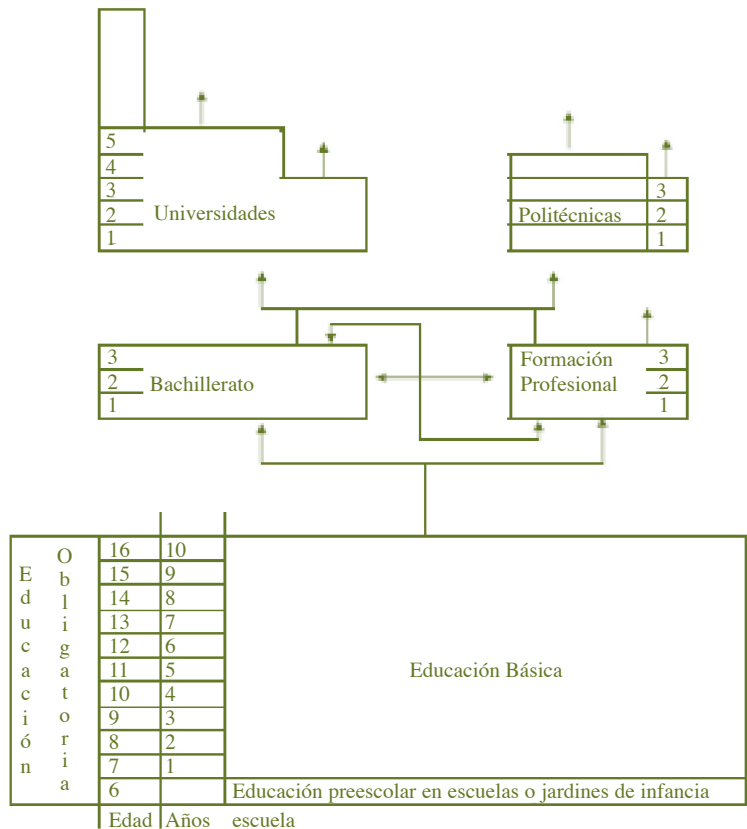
5
4
3
2
1
Universidades

3
Politécnicas 2
1

3
2 Bachillerato
1

Formación Profesional
3
2
1

Educación Obligatoria

| Edad | Años |
|---|---|
| 16 | 10 |
| 15 | 9 |
| 14 | 8 |
| 13 | 7 |
| 12 | 6 |
| 11 | 5 |
| 10 | 4 |
| 9 | 3 |
| 8 | 2 |
| 7 | 1 |
| 6 | |

Educación Básica

Educación preescolar en escuelas o jardines de infancia

escuela